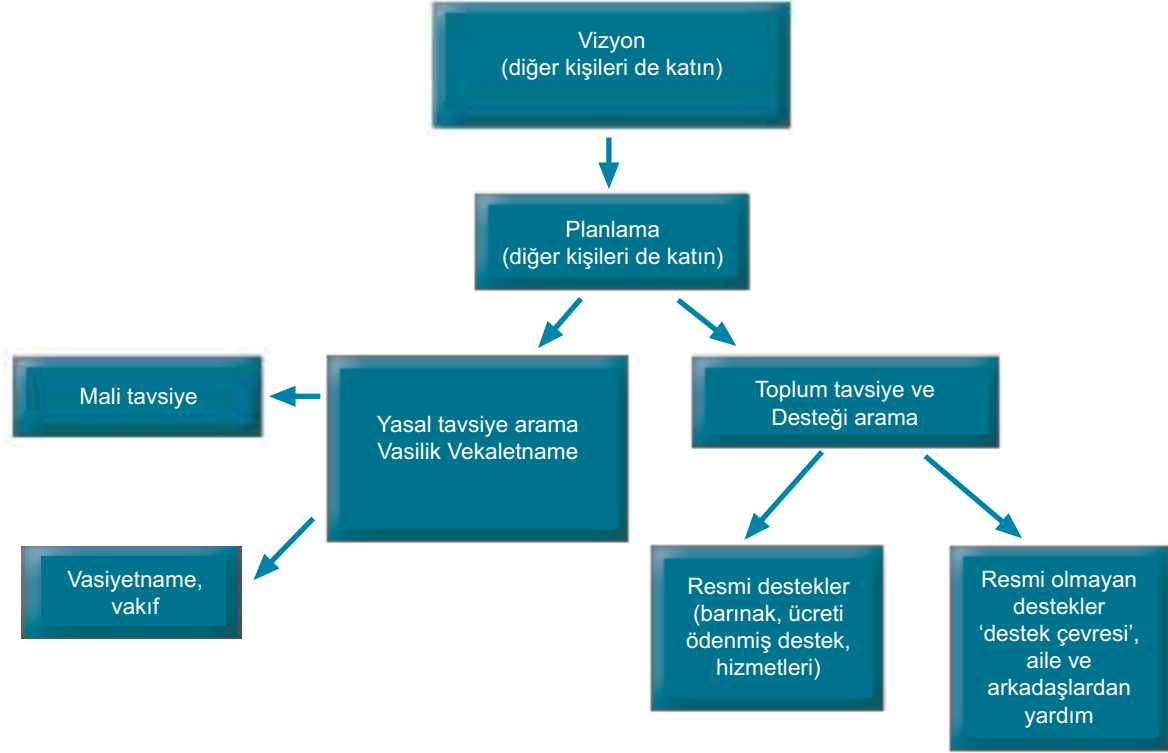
Vizyon
(diğer kişileri de katın)

Planlama
(diğer kişileri de katın)

Mali tavsiye

Yasal tavsiye arama
Vasilik Vekaletname

Toplum tavsiye ve
Desteği arama

Vasiyetname,
vakıf

Resmi destekler
(barınak, ücreti
ödenmiş destek,
hizmetleri)

Resmi olmayan
destekler
'destek çevresi',
aile ve
arkadaşlardan
yardım